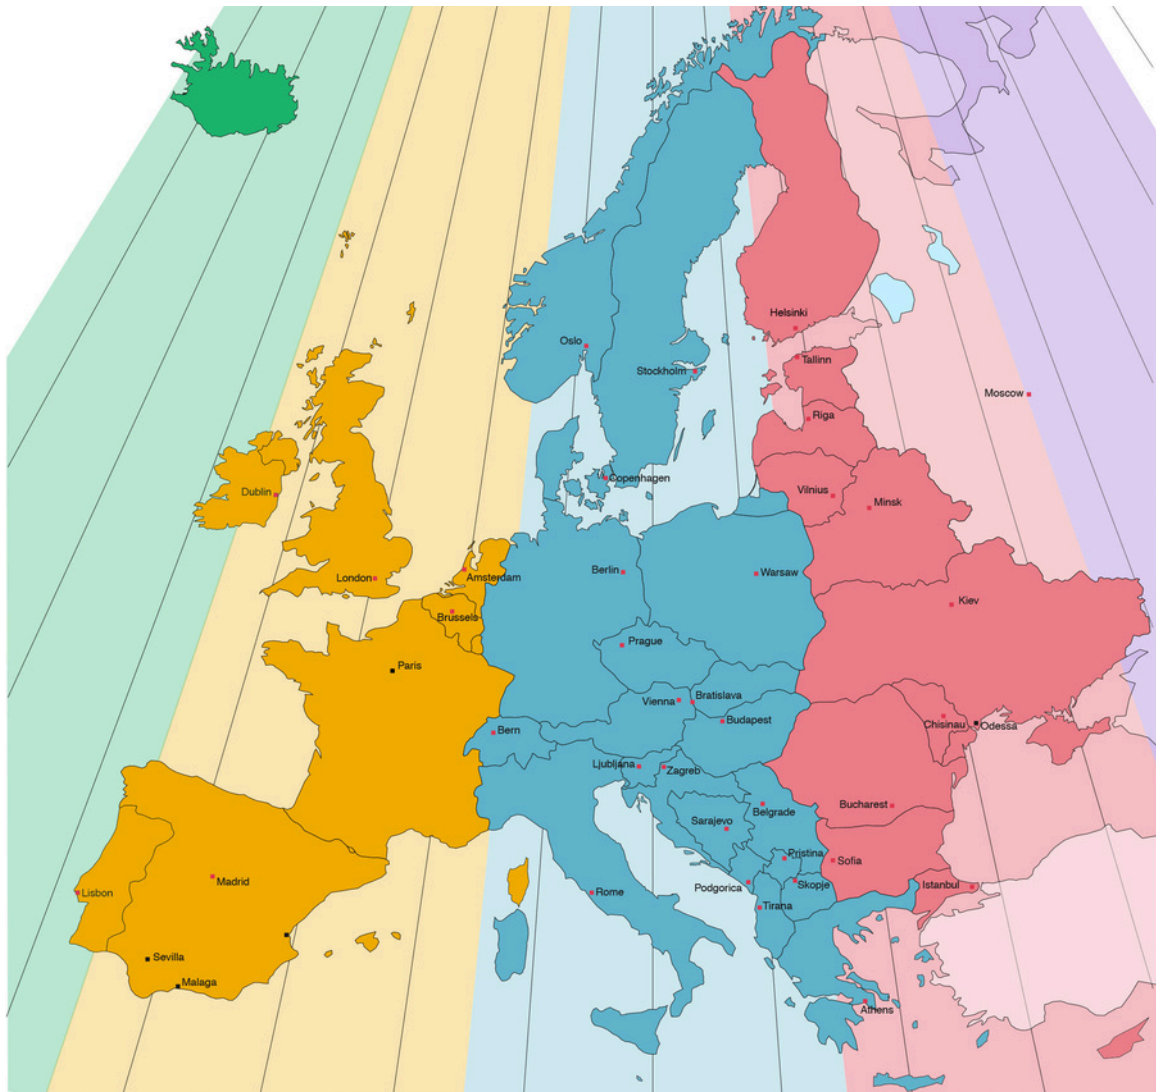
Helsinki
Oslo
Stockholm
Tallinn
Moscow
Riga
Copenhagen
Dublin
Vilnius
Minsk
London
Amsterdam
Berlin
Warsaw
Brussels
Kiev
Prague
Paris
Bratislava
Vienna
Budapest
Bern
Chisinau
Odessa
Ljubljana
Zagreb
Belgrade
Sarajevo
Bucharest
Pristina
Sofia
Podgorica
Skopje
Istanbul
Lisbon
Madrid
Rome
Tirana
Sevilla
Malaga
Athens